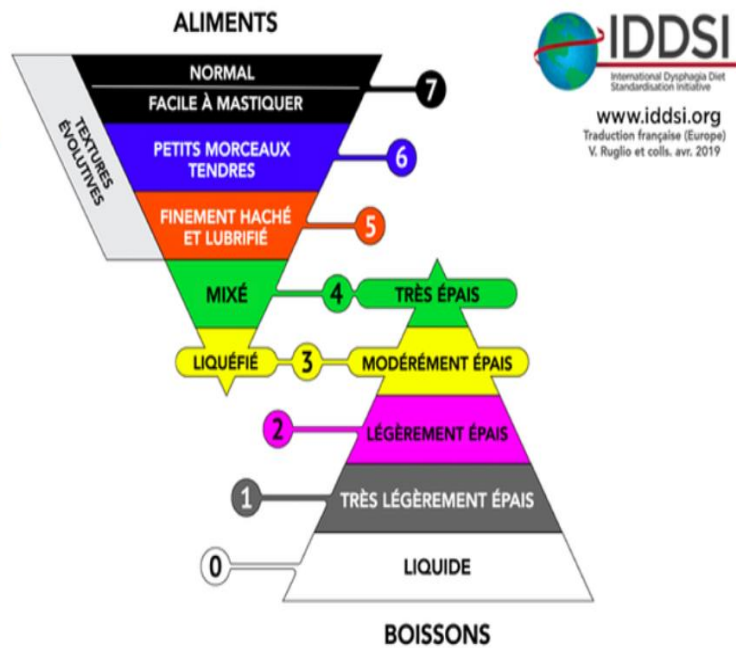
ALIMENTS

IDDSI
International Dysphagia Diet Standardisation Initiative
www.iddsi.org
Traduction française (Europe)
V. Ruglio et colls. avr. 2019

TEXTURES ÉVOLUTIVES

NORMAL
FACILE À MASTIQUER
7
PETITS MORCEAUX TENDRES
6
FINEMENT HACHÉ ET LUBRIFIÉ
5
MIXÉ
4
TRÈS ÉPAIS
LIQUÉFIÉ
3
MODÉRÉMENT ÉPAIS
2
LÉGÈREMENT ÉPAIS
1
TRÈS LÉGÈREMENT ÉPAIS
0
LIQUIDE

BOISSONS